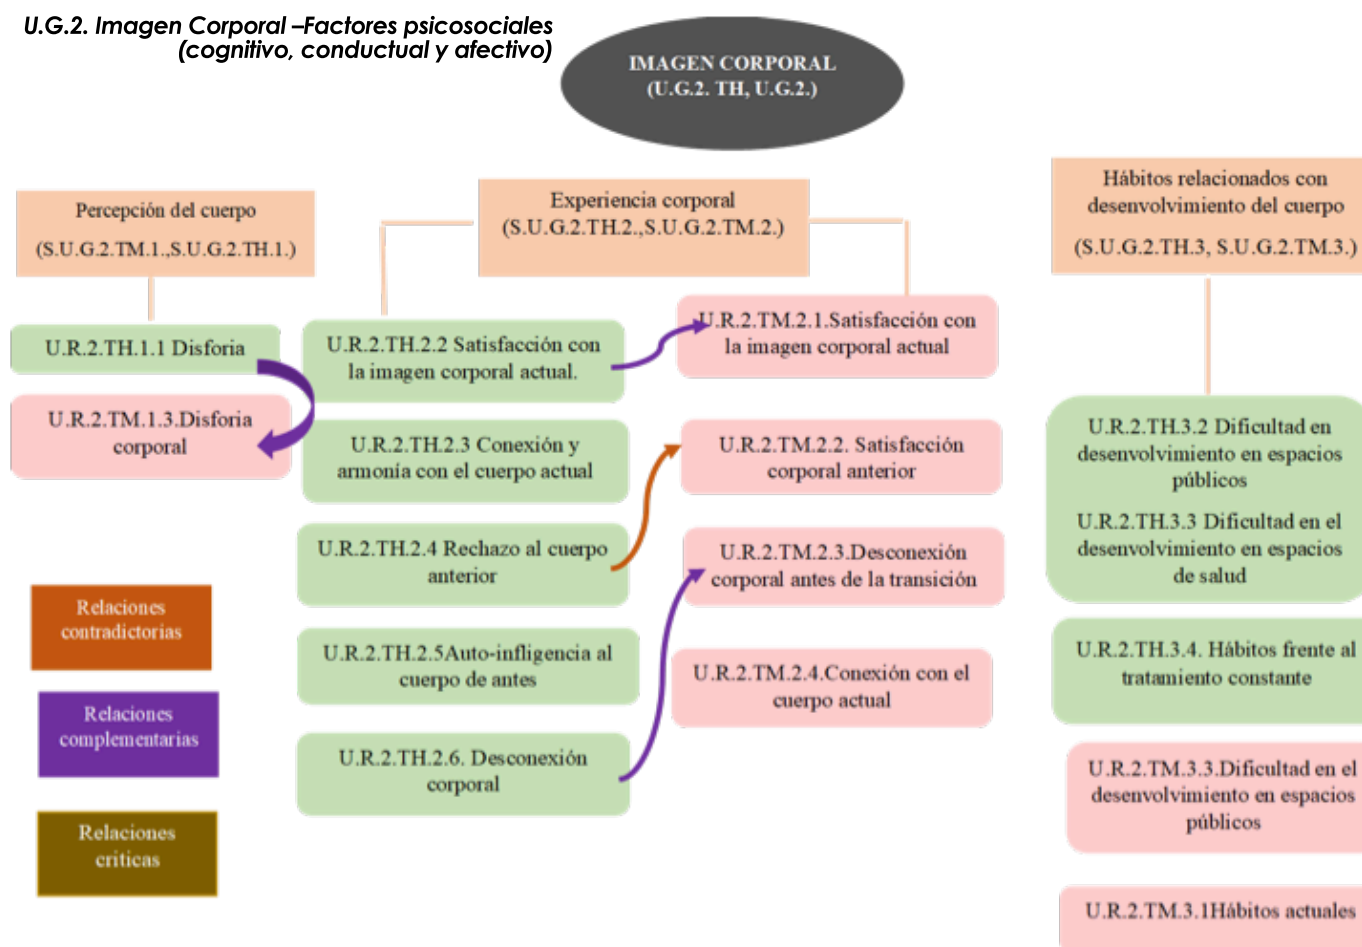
U.G.2. Imagen Corporal –Factores psicosociales (cognitivo, conductual y afectivo)

IMAGEN CORPORAL (U.G.2. TH, U.G.2.)

Percepción del cuerpo (S.U.G.2.TM.1.,S.U.G.2.TH.1.)

U.R.2.TH.1.1 Disforia

U.R.2.TM.1.3.Disforia corporal

Relaciones contradictorias

Relaciones complementarias

Relaciones criticas

Experiencia corporal (S.U.G.2.TH.2.,S.U.G.2.TM.2.)

U.R.2.TH.2.2 Satisfacción con la imagen corporal actual.

U.R.2.TH.2.3 Conexión y armonía con el cuerpo actual

U.R.2.TH.2.4 Rechazo al cuerpo anterior

U.R.2.TH.2.5Auto-infligencia al cuerpo de antes

U.R.2.TH.2.6. Desconexión corporal

U.R.2.TM.2.1.Satisfacción con la imagen corporal actual

U.R.2.TM.2.2. Satisfacción corporal anterior

U.R.2.TM.2.3.Desconexión corporal antes de la transición

U.R.2.TM.2.4.Conexión con el cuerpo actual

Hábitos relacionados con desenvolvimiento del cuerpo (S.U.G.2.TH.3, S.U.G.2.TM.3.)

U.R.2.TH.3.2 Dificultad en desenvolvimiento en espacios públicos

U.R.2.TH.3.3 Dificultad en el desenvolvimiento en espacios de salud

U.R.2.TH.3.4. Hábitos frente al tratamiento constante

U.R.2.TM.3.3.Dificultad en el desenvolvimiento en espacios públicos

U.R.2.TM.3.1Hábitos actuales